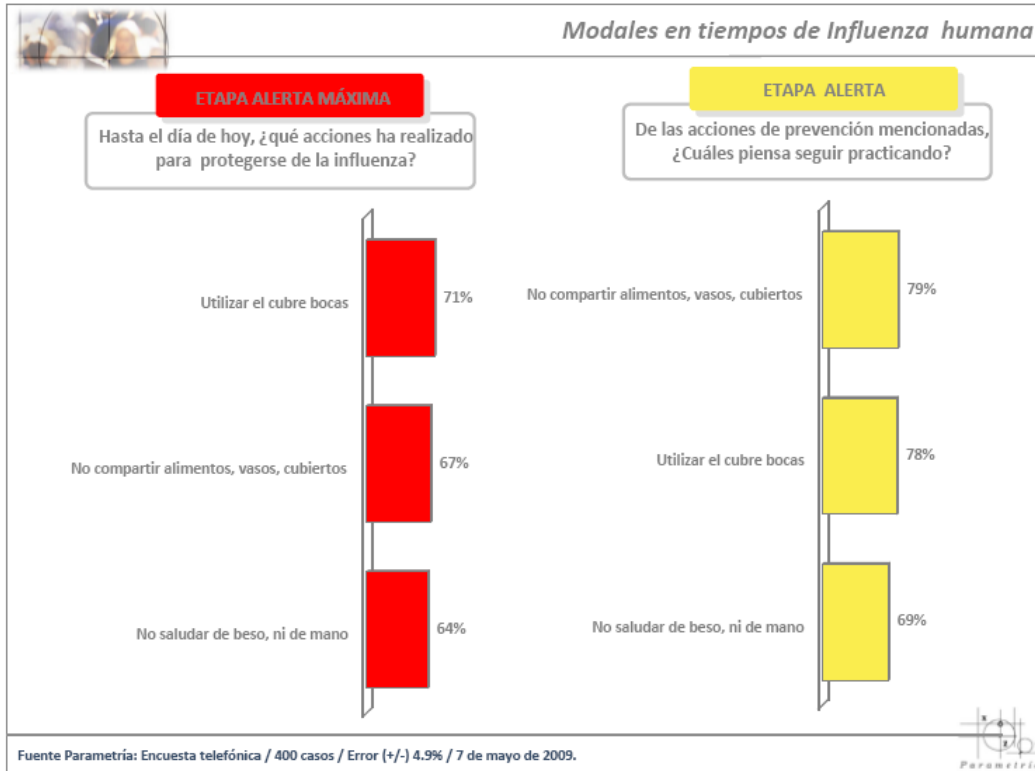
Modales en tiempos de Influenza humana

ETAPA ALERTA MÁXIMA

Hasta el día de hoy, ¿qué acciones ha realizado para protegerse de la influenza?

Utilizar el cubre bocas 71%

No compartir alimentos, vasos, cubiertos 67%

No saludar de beso, ni de mano 64%

ETAPA ALERTA

De las acciones de prevención mencionadas, ¿Cuáles piensa seguir practicando?

No compartir alimentos, vasos, cubiertos 79%

Utilizar el cubre bocas 78%

No saludar de beso, ni de mano 69%

Fuente Parametría: Encuesta telefónica / 400 casos / Error (+/-) 4.9% / 7 de mayo de 2009.

Parametría